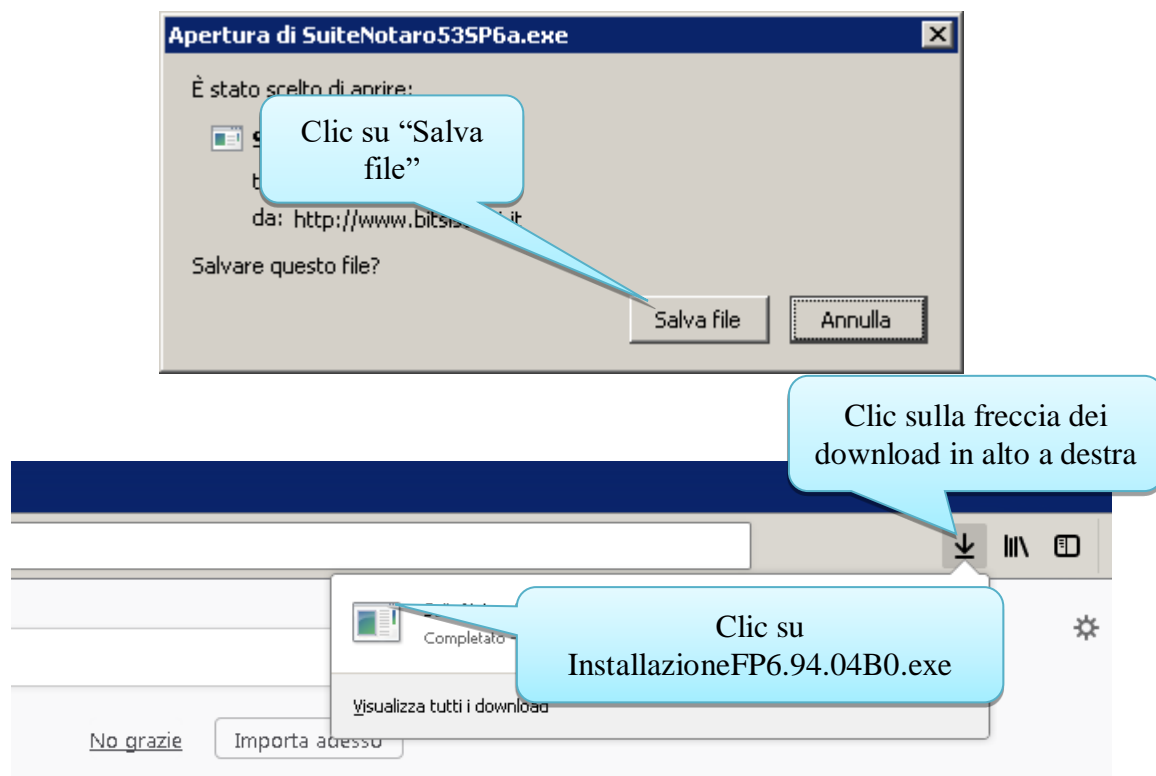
Apertura di SuiteNotaro53SP6a.exe

È stato scelto di aprire:

Clic su "Salva file"

da: http://www.bitsis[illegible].it

Salvare questo file?

Salva file

Annulla

Clic sulla freccia dei download in alto a destra

Completato

Clic su InstallazioneFP6.94.04B0.exe

Visualizza tutti i download

No grazie

Importa adesso